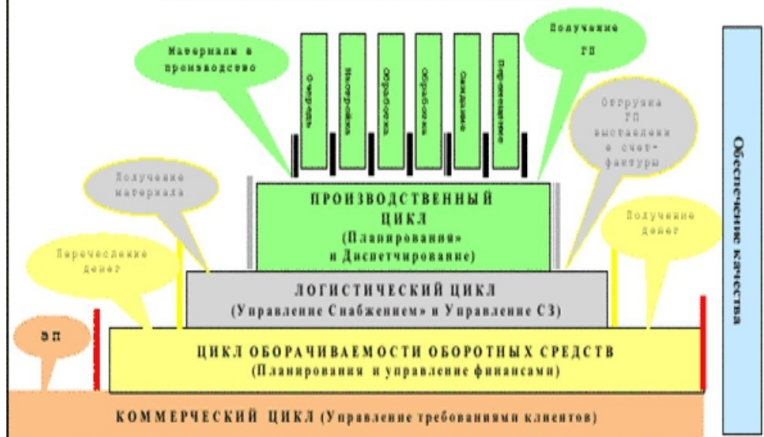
Материалы в производство

Очередь

Наладка

Обработка

Обработка

Ожидание

Перемещение

Получение ГП

Отгрузка ГП выставление счет-фактуры

Получение материала

Перечисление денег

Получение денег

ЭП

ПРОИЗВОДСТВЕННЫЙ ЦИКЛ (Планирования» и Диспетчирование)

ЛОГИСТИЧЕСКИЙ ЦИКЛ (Управление Снабжением» и Управление СЗ)

ЦИКЛ ОБОРАЧИВАЕМОСТИ ОБОРОТНЫХ СРЕДСТВ (Планирования и управление финансами)

КОММЕРЧЕСКИЙ ЦИКЛ (Управление требованиями клиентов)

Обеспечение качества